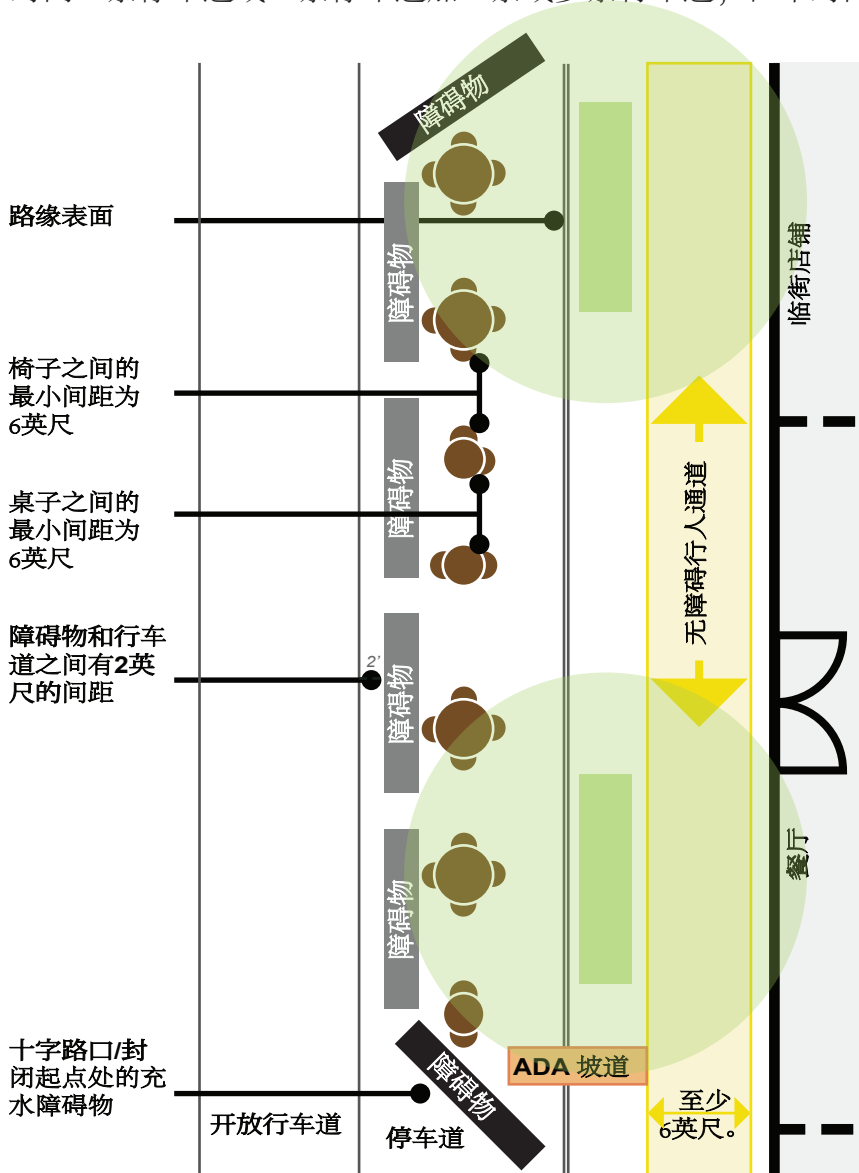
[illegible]

障碍物

路缘表面

障碍物

临街店铺

椅子之间的最小间距为6英尺

障碍物

桌子之间的最小间距为6英尺

无障碍行人通道

障碍物和行车道之间有2英尺的间距

2′

障碍物

障碍物

餐厅

十字路口/封闭起点处的充水障碍物

障碍物

ADA 坡道

开放行车道

停车道

至少6英尺。